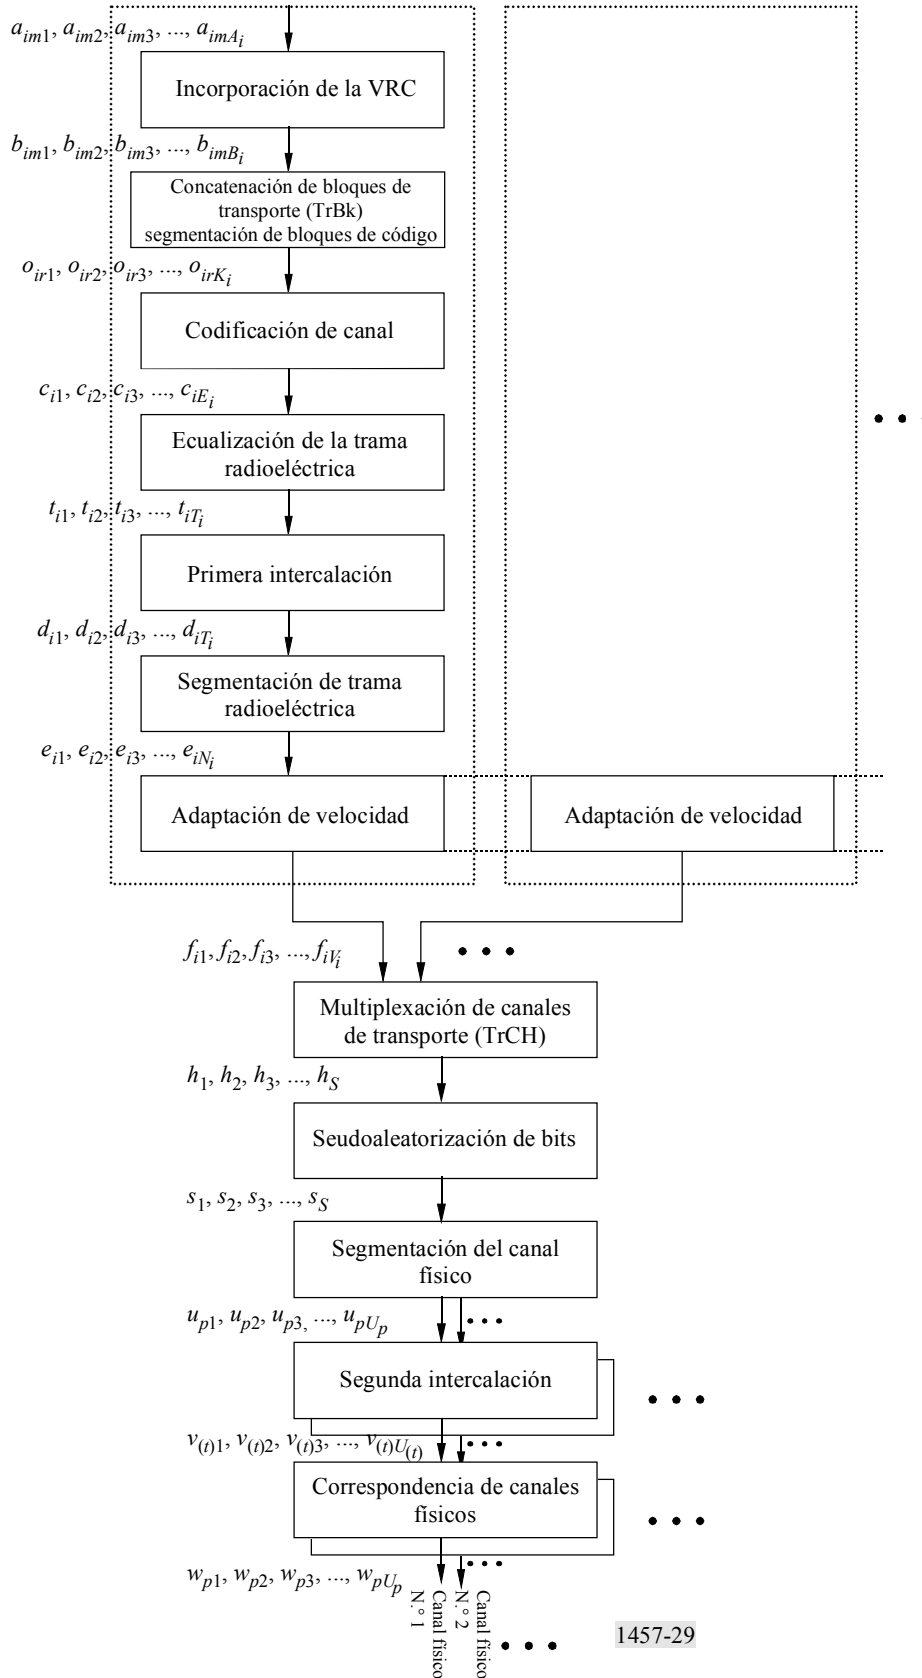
$a_{im1}, a_{im2}, a_{im3}, ..., a_{imA_i}$

Incorporación de la VRC

$b_{im1}, b_{im2}, b_{im3}, ..., b_{imB_i}$

Concatenación de bloques de transporte (TrBk) segmentación de bloques de código

$o_{ir1}, o_{ir2}, o_{ir3}, ..., o_{irK_i}$

Codificación de canal

$c_{i1}, c_{i2}, c_{i3}, ..., c_{iE_i}$

Ecualización de la trama radioeléctrica

$t_{i1}, t_{i2}, t_{i3}, ..., t_{iT_i}$

Primera intercalación

$d_{i1}, d_{i2}, d_{i3}, ..., d_{iT_i}$

Segmentación de trama radioeléctrica

$e_{i1}, e_{i2}, e_{i3}, ..., e_{iN_i}$

Adaptación de velocidad

Adaptación de velocidad

$f_{i1}, f_{i2}, f_{i3}, ..., f_{iV_i}$

Multiplexación de canales de transporte (TrCH)

$h_1, h_2, h_3, ..., h_S$

Seudoaleatorización de bits

$s_1, s_2, s_3, ..., s_S$

Segmentación del canal físico

$u_{p1}, u_{p2}, u_{p3}, ..., u_{pU_p}$

Segunda intercalación

$v_{(t)1}, v_{(t)2}, v_{(t)3}, ..., v_{(t)U_{(t)}}$

Correspondencia de canales físicos

$w_{p1}, w_{p2}, w_{p3}, ..., w_{pU_p}$

Canal físico N.° 1

Canal físico N.° 2

1457-29